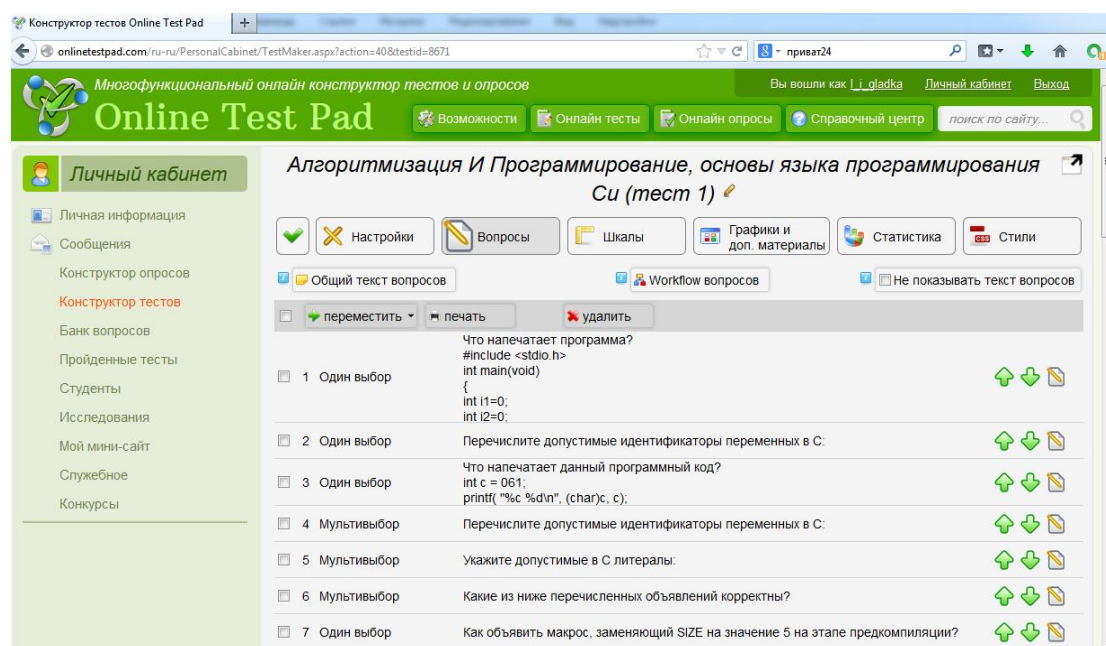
Конструктор тестов Online Test Pad

onlinetestpad.com/ru-ru/PersonalCabinet/TestMaker.aspx?action=40&testid=8671

приват24

Многофункциональный онлайн конструктор тестов и опросов

Вы вошли как l_i_gladka Личный кабинет Выход

Online Test Pad

Возможности Онлайн тесты Онлайн опросы Справочный центр поиск по сайту...

Личный кабинет

Личная информация
Сообщения
Конструктор опросов
Конструктор тестов
Банк вопросов
Пройденные тесты
Студенты
Исследования
Мой мини-сайт
Служебное
Конкурсы

Алгоритмизация И Программирование, основы языка программирования Си (тест 1)

Настройки Вопросы Шкалы Графики и доп. материалы Статистика Стили

Общий текст вопросов Workflow вопросов Не показывать текст вопросов

переместить печать удалить

| | | |
|---|---|---|
| 1 | Один выбор | Что напечатает программа? #include <stdio.h> int main(void) { int i1=0; int i2=0; |
| 2 | Один выбор | Перечислите допустимые идентификаторы переменных в С: |
| 3 | Один выбор | Что напечатает данный программный код? int c = 061; printf( "%c %d\n", (char)c, c); |
| 4 | Мультивыбор | Перечислите допустимые идентификаторы переменных в С: |
| 5 | Мультивыбор | Укажите допустимые в С литералы: |
| 6 | Мультивыбор | Какие из ниже перечисленных объявлений корректны? |
| 7 | Один выбор | Как объявить макрос, заменяющий SIZE на значение 5 на этапе предкомпиляции? |